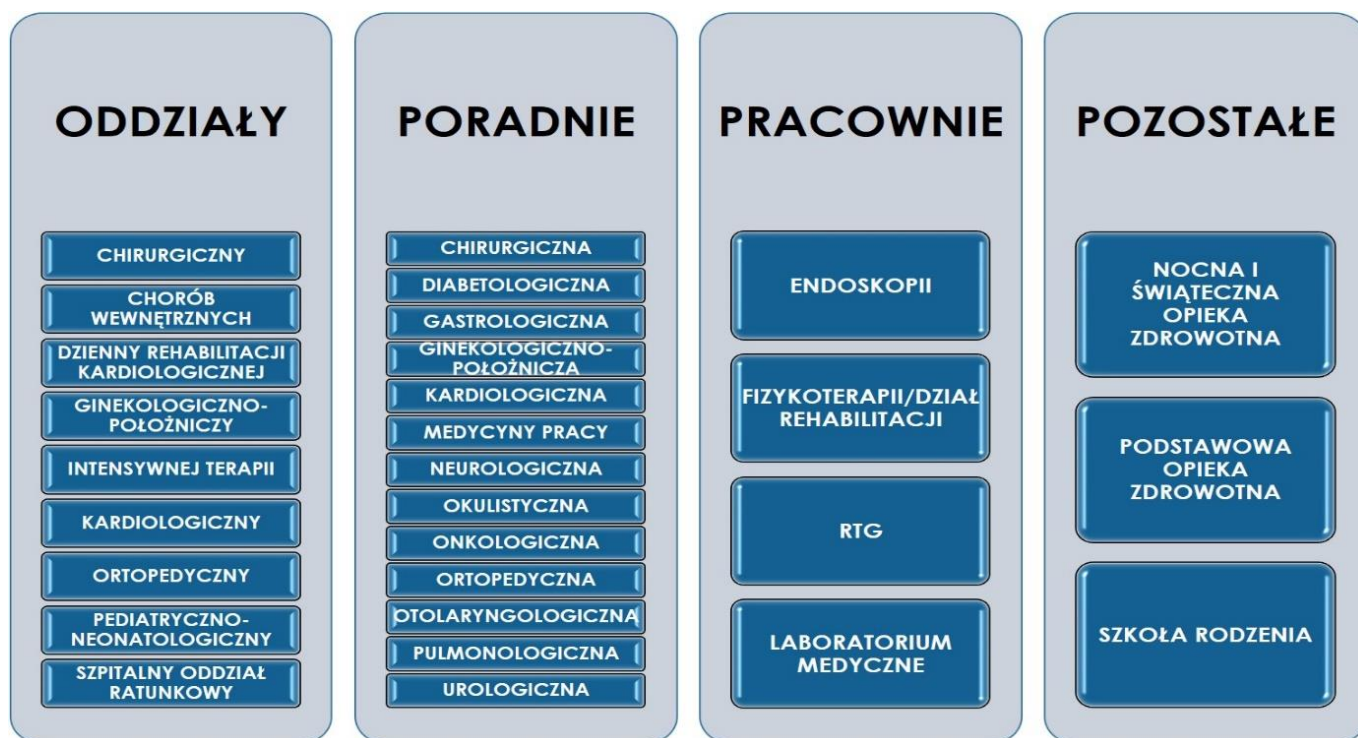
ODDZIAŁY

CHIRURGICZNY

CHORÓB WEWNĘTRZNYCH

DZIENNY REHABILITACJI KARDIOLOGICZNEJ

GINEKOLOGICZNO-POŁOŻNICZY

INTENSYWNEJ TERAPII

KARDIOLOGICZNY

ORTOPEDYCZNY

PEDIATRYCZNO-NEONATOLOGICZNY

SZPITALNY ODDZIAŁ RATUNKOWY

PORADNIE

CHIRURGICZNA

DIABETOLOGICZNA

GASTROLOGICZNA

GINEKOLOGICZNO-POŁOŻNICZA

KARDIOLOGICZNA

MEDYCYNY PRACY

NEUROLOGICZNA

OKULISTYCZNA

ONKOLOGICZNA

ORTOPEDYCZNA

OTOLARYNGOLOGICZNA

PULMONOLOGICZNA

UROLOGICZNA

PRACOWNIE

ENDOSKOPII

FIZYKOTERAPII/DZIAŁ REHABILITACJI

RTG

LABORATORIUM MEDYCZNE

POZOSTAŁE

NOCNA I ŚWIĄTECZNA OPIEKA ZDROWOTNA

PODSTAWOWA OPIEKA ZDROWOTNA

SZKOŁA RODZENIA